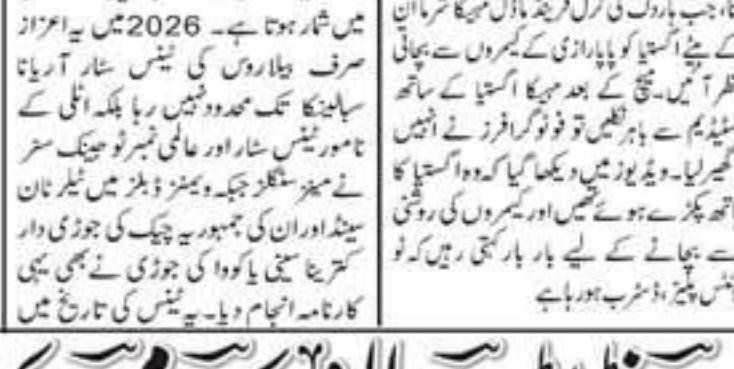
میں شمار ہوتا ہے۔ 2026 میں یہ اعزاز صرف بیلاروس کی ٹینس سٹار آریانا سبالینکا تک محدود نہیں رہا بلکہ اٹلی کے نامور ٹینس سٹار اور عالمی نمبر ٹو جینک سنر نے مینز سنگلز جبکہ ویمنز ڈبلز میں ٹیلر ٹان سینڈ اور ان کی جمہوریہ چیک کی جوڑی دار کترینا سینی یاکووا کی جوڑی نے بھی یہی کارنامہ انجام دیا۔ یہ ٹینس کی تاریخ میں

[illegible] جب بارودک کی گرل فرینڈ ماڈل مہیکا شرمالن کے بیٹے اگستیا کو پاپارازی کے کیمروں سے بچاتی نظر آئیں۔ میچ کے بعد مہیکا اگستیا کے ساتھ سٹیڈیم سے باہر نکلیں تو فوٹو گرافرز نے انہیں گھیر لیا۔ ویڈیوز میں دیکھا گیا کہ وہ اگستیا کا ہاتھ پکڑے ہوئے تھیں اور کیمروں کی روشنی سے بچانے کے لیے بار بار کہتی رہیں کہ نو فلیش پلیز، ڈسٹرب ہو رہا ہے

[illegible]